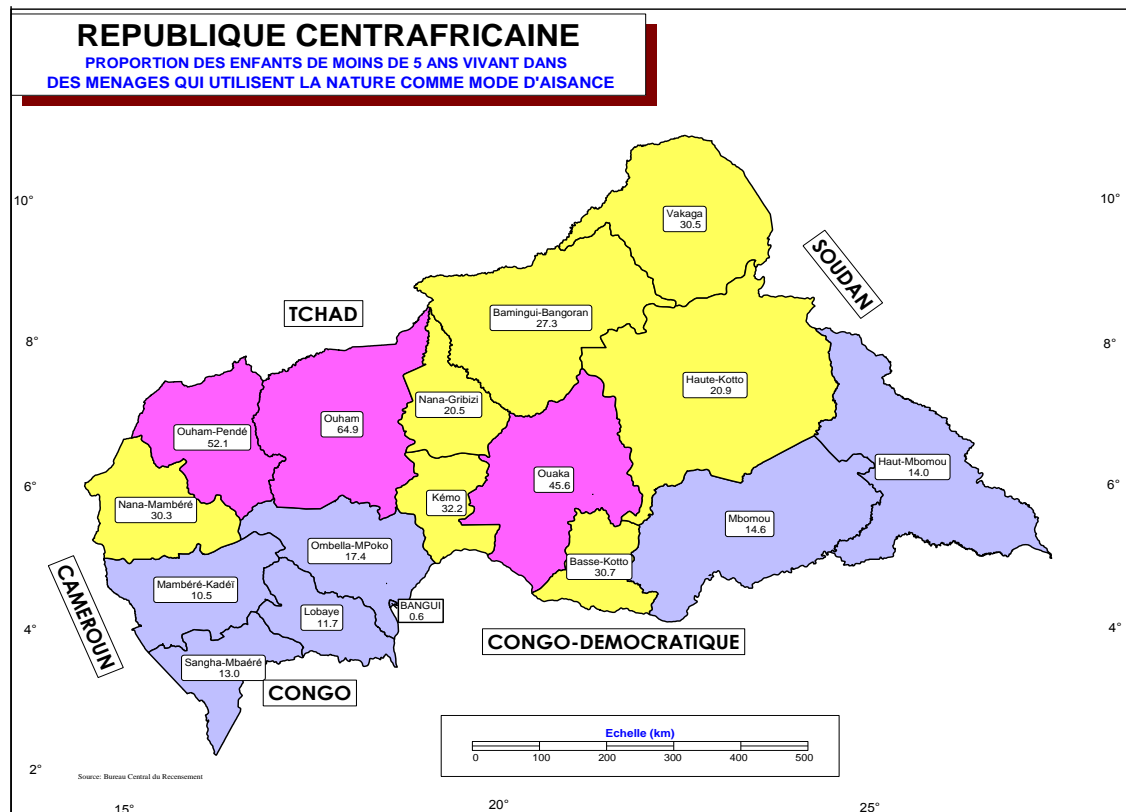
REPUBLIQUE CENTRAFRICAINE
PROPORTION DES ENFANTS DE MOINS DE 5 ANS VIVANT DANS DES MENAGES QUI UTILISENT LA NATURE COMME MODE D'AISANCE

10°
8°
6°
4°
2°

10°
8°
6°
4°

TCHAD
SOUDAN
CAMEROUN
CONGO
CONGO-DEMOCRATIQUE

Vakaga
30.5

Bamingui-Bangoran
27.3

Haute-Kotto
20.9

Nana-Gribizi
20.5

Ouham-Pendé
52.1

Ouham
64.9

Haut-Mbomou
14.0

Ouaka
45.6

Kémo
32.2

Nana-Mambéré
30.3

Mbomou
14.6

Ombella-MPoko
17.4

Basse-Kotto
30.7

Mambéré-Kadéï
10.5

BANGUI
0.6

Lobaye
11.7

Sangha-Mbaéré
13.0

Echelle (km)
0 100 200 300 400 500

Source: Bureau Central du Recensement

15°
20°
25°